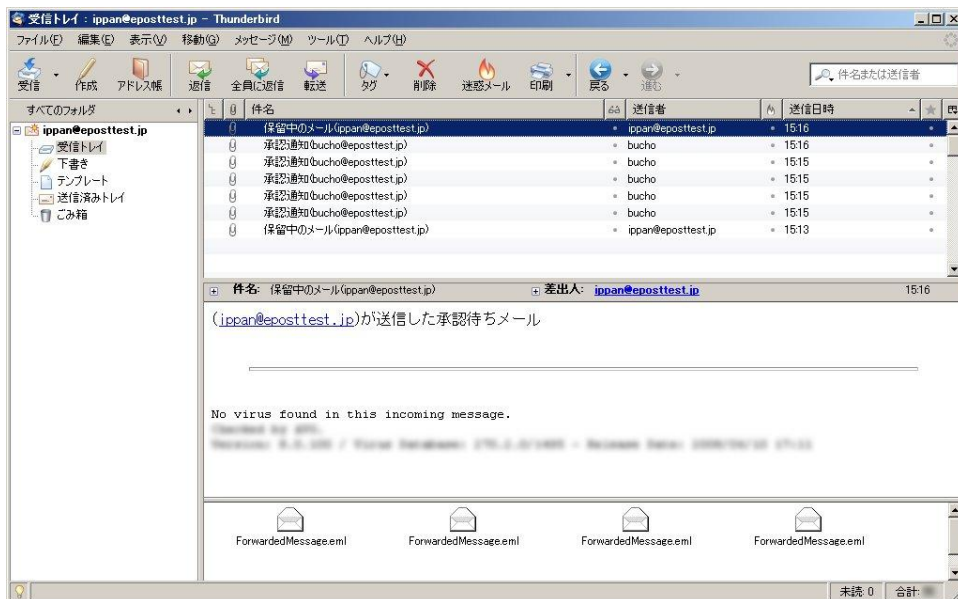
受信トレイ : ippan@eposttest.jp - Thunderbird

ファイル(F) 編集(E) 表示(V) 移動(G) メッセージ(M) ツール(T) ヘルプ(H)

受信 作成 アドレス帳 返信 全員に返信 転送 タグ 削除 迷惑メール 印刷 戻る 進む

件名または送信者

すべてのフォルダ

ippan@eposttest.jp
受信トレイ
下書き
テンプレート
送信済みトレイ
ごみ箱

| 件名 | 送信者 | 送信日時 |
|---|---|---|
| 保留中のメール(ippan@eposttest.jp) | ippan@eposttest.jp | 15:16 |
| 承認通知(bucho@eposttest.jp) | bucho | 15:16 |
| 承認通知(bucho@eposttest.jp) | bucho | 15:15 |
| 承認通知(bucho@eposttest.jp) | bucho | 15:15 |
| 承認通知(bucho@eposttest.jp) | bucho | 15:15 |
| 承認通知(bucho@eposttest.jp) | bucho | 15:15 |
| 保留中のメール(ippan@eposttest.jp) | ippan@eposttest.jp | 15:13 |

件名: 保留中のメール(ippan@eposttest.jp) 差出人: ippan@eposttest.jp 15:16

(ippan@eposttest.jp)が送信した承認待ちメール

No virus found in this incoming message.
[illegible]
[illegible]

ForwardedMessage.eml ForwardedMessage.eml ForwardedMessage.eml ForwardedMessage.eml

未読: 0 合計: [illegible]